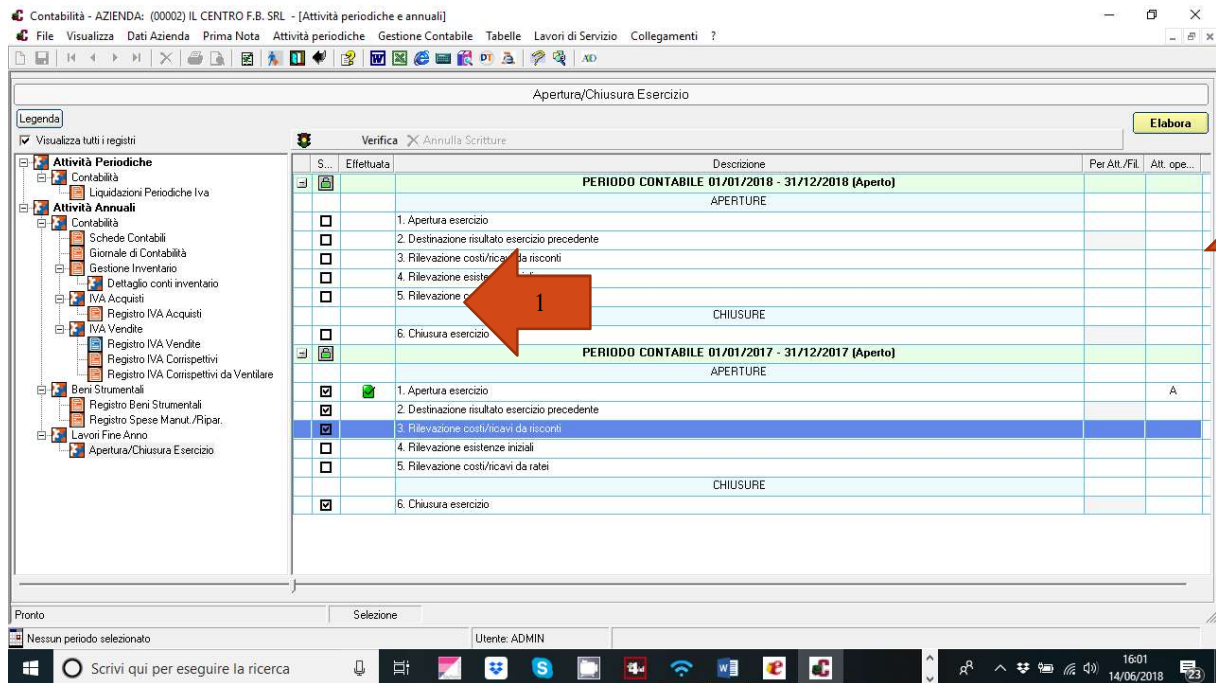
Contabilità - AZIENDA: (00002) IL CENTRO F.B. SRL - [Attività periodiche e annuali]
File Visualizza Dati Azienda Prima Nota Attività periodiche Gestione Contabile Tabelle Lavori di Servizio Collegamenti ?

Apertura/Chiusura Esercizio

Legenda
Elabora
Visualizza tutti i registri
Verifica Annulla Scritture

Attività Periodiche
Contabilità
Liquidazioni Periodiche Iva
Attività Annuali
Contabilità
Schede Contabili
Giornale di Contabilità
Gestione Inventario
Dettaglio conti inventario
IVA Acquisti
Registro IVA Acquisti
IVA Vendite
Registro IVA Vendite
Registro IVA Corrispettivi
Registro IVA Corrispettivi da Ventilare
Beni Strumentali
Registro Beni Strumentali
Registro Spese Manut./Ripar.
Lavori Fine Anno
Apertura/Chiusura Esercizio

| S... | Effettuata | Descrizione | Per Att./Fil. | Att. ope... |
|---|---|---|---|---|
| | | PERIODO CONTABILE 01/01/2018 - 31/12/2018 (Aperto) | | |
| | | APERTURE | | |
| | | 1. Apertura esercizio | | |
| | | 2. Destinazione risultato esercizio precedente | | |
| | | 3. Rilevazione costi/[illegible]da risconti | | |
| | | 4. Rilevazione esisten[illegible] | | |
| | | 5. Rilevazione c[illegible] | | |
| | | CHIUSURE | | |
| | | 6. Chiusura esercizio | | |
| | | PERIODO CONTABILE 01/01/2017 - 31/12/2017 (Aperto) | | |
| | | APERTURE | | |
| | | 1. Apertura esercizio | | A |
| | | 2. Destinazione risultato esercizio precedente | | |
| | | 3. Rilevazione costi/ricavi da risconti | | |
| | | 4. Rilevazione esistenze iniziali | | |
| | | 5. Rilevazione costi/ricavi da ratei | | |
| | | CHIUSURE | | |
| | | 6. Chiusura esercizio | | |

1

Pronto
Selezione
Nessun periodo selezionato
Utente: ADMIN
Scrivi qui per eseguire la ricerca
16:01
14/06/2018
23